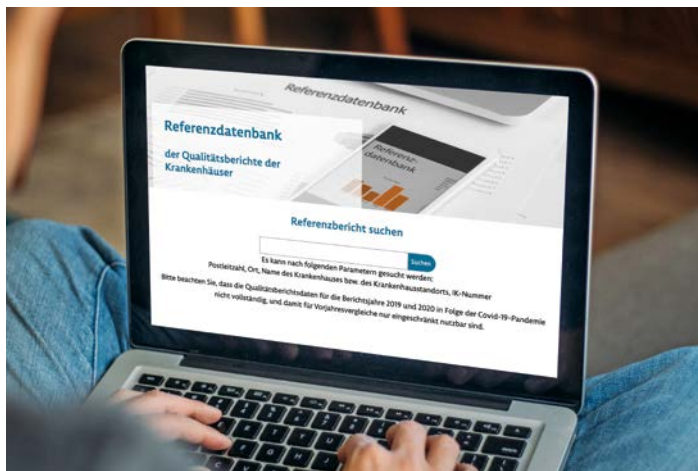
Referenzdatenbank

Referenzdatenbank

der Qualitätsberichte der Krankenhäuser

Referenzdatenbank

Referenzbericht suchen

Suchen

Es kann nach folgenden Parametern gesucht werden:
Postleitzahl, Ort, Name des Krankenhauses bzw. des Krankenhausstandorts, IK-Nummer

Bitte beachten Sie, dass die Qualitätsberichtsdaten für die Berichtsjahre 2019 und 2020 in Folge der Covid-19-Pandemie nicht vollständig, und damit für Vorjahresvergleiche nur eingeschränkt nutzbar sind.